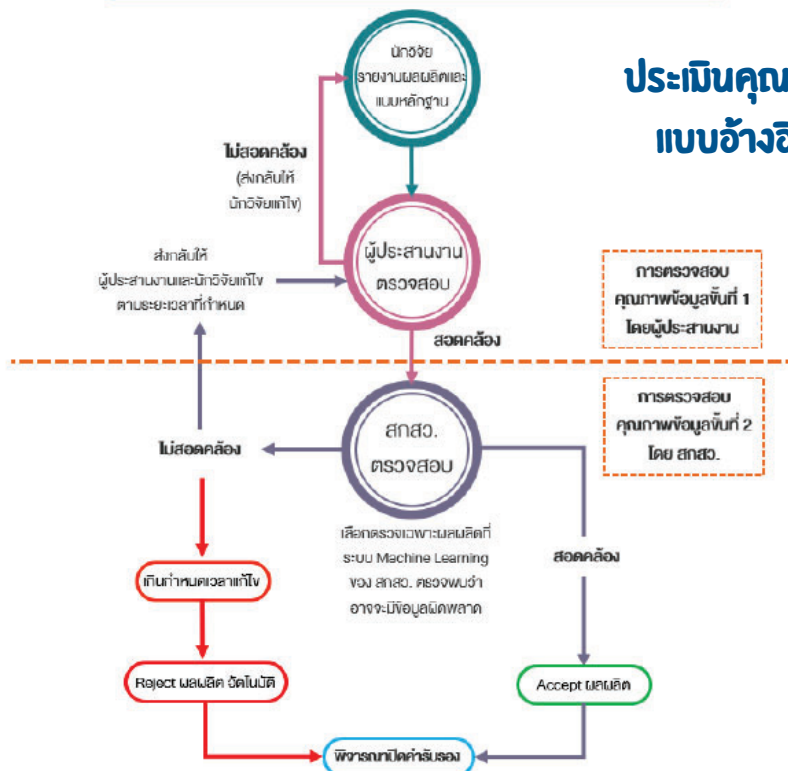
ประเมินคุณ

แบบอ้างอิ

นักวิจัย รายงานผลผลิตและแบบหลักฐาน

ไม่สอดคล้อง (ส่งกลับให้นักวิจัยแก้ไข)

ผู้ประสานงาน ตรวจสอบ

ส่งกลับให้ ผู้ประสานงานและนักวิจัยแก้ไข ตามระยะเวลาที่กำหนด

การตรวจสอบ คุณภาพข้อมูลขั้นที่ 1 โดยผู้ประสานงาน

สอดคล้อง

การตรวจสอบ คุณภาพข้อมูลขั้นที่ 2 โดย สกสว.

ไม่สอดคล้อง

สกสว. ตรวจสอบ

เลือกตรวจเฉพาะผลผลิตที่ ระบบ Machine Learning ของ สกสว. ตรวจพบว่า อาจจะมีข้อมูลผิดพลาด

สอดคล้อง

เกินกำหนดเวลาแก้ไข

Reject ผลผลิต อัตโนมัติ

Accept ผลผลิต

พิจารณาเปิดค่ารับรอง